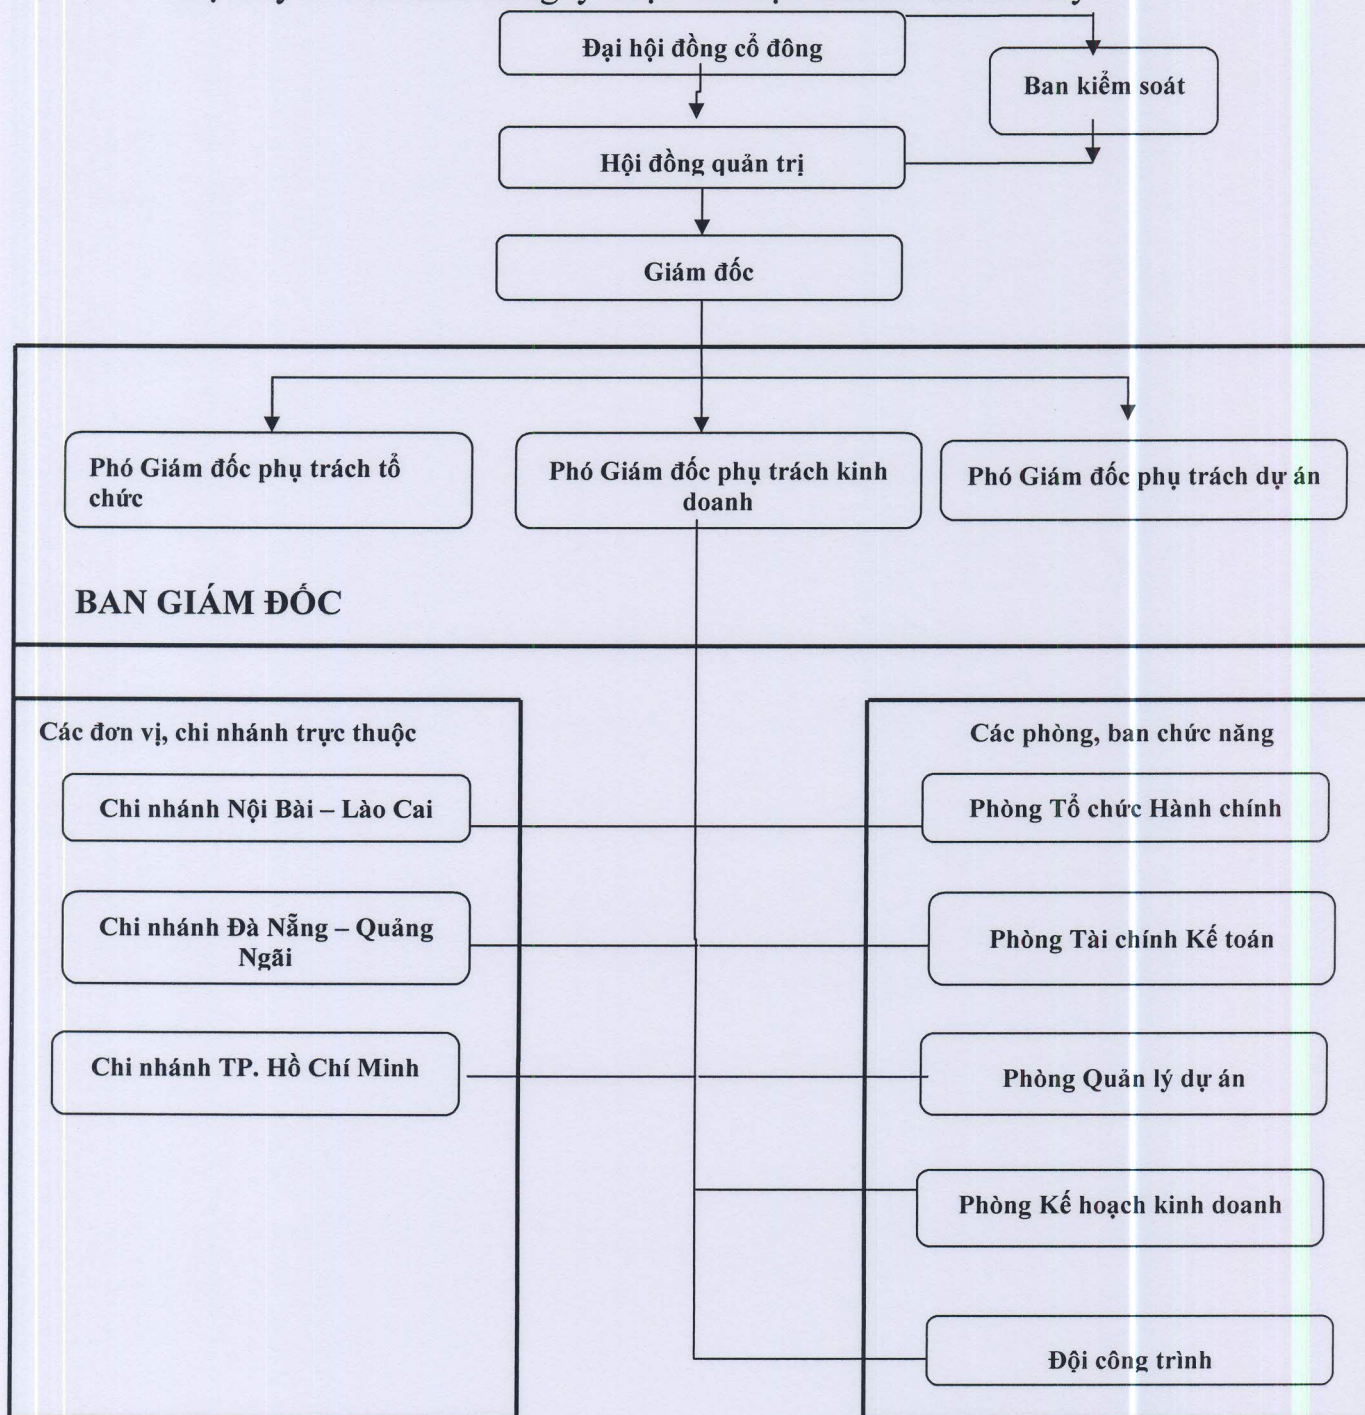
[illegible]

Đại hội đồng cổ đông

Ban kiểm soát

Hội đồng quản trị

Giám đốc

Phó Giám đốc phụ trách tổ chức

Phó Giám đốc phụ trách kinh doanh

Phó Giám đốc phụ trách dự án

BAN GIÁM ĐỐC

Các đơn vị, chi nhánh trực thuộc

Chi nhánh Nội Bài – Lào Cai

Chi nhánh Đà Nẵng – Quảng Ngãi

Chi nhánh TP. Hồ Chí Minh

Các phòng, ban chức năng

Phòng Tổ chức Hành chính

Phòng Tài chính Kế toán

Phòng Quản lý dự án

Phòng Kế hoạch kinh doanh

Đội công trình